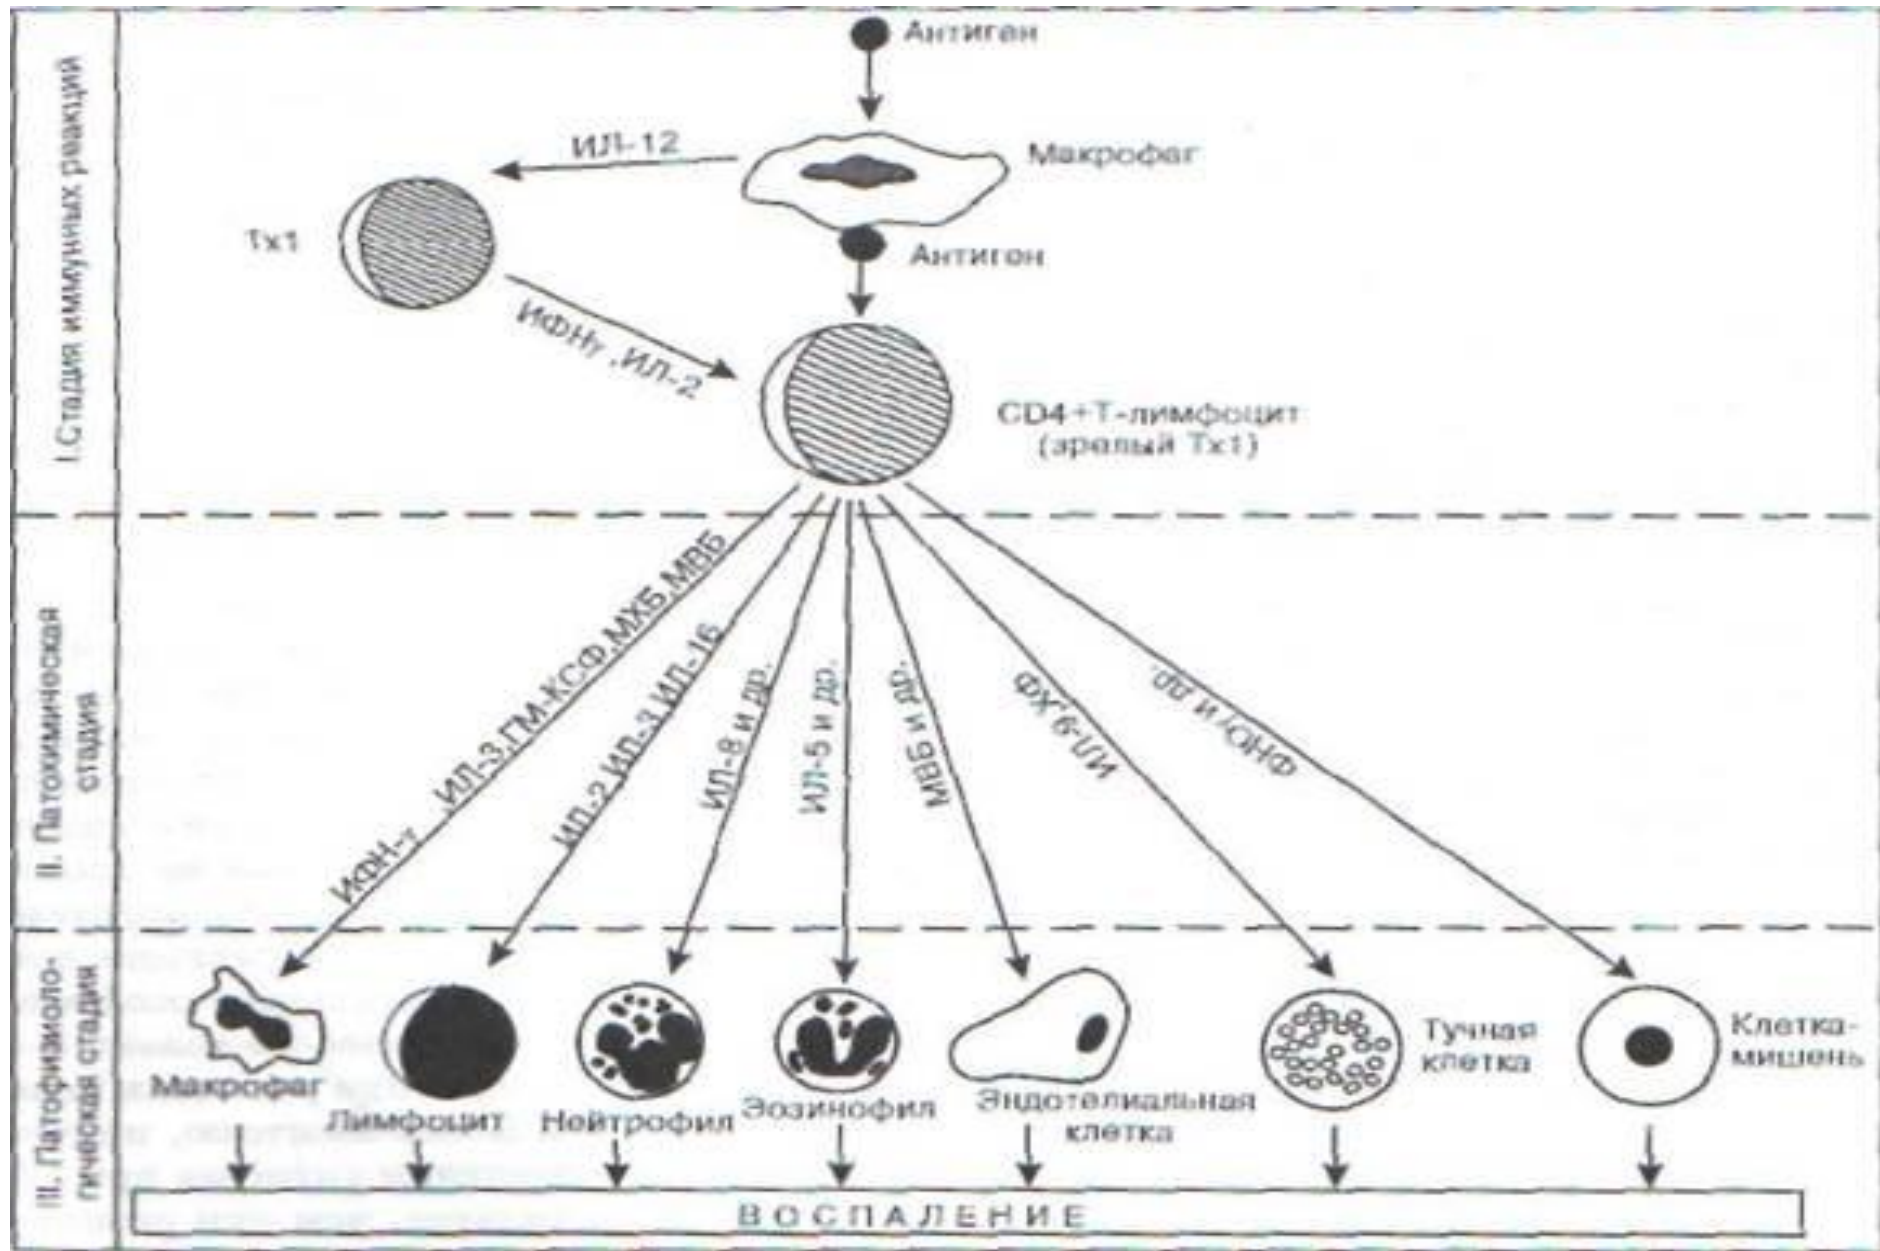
I.Стадия иммунных реакций

Антиген

ИЛ-12

Макрофаг

Тх1

Антиген

ИФНγ ,ИЛ-2

CD4+Т-лимфоцит (зрелый Тх1)

II. Патохимическая стадия

ИФН-γ ИЛ-3,ГМ-КСФ,МХБ,МВБ

ИЛ-2,ИЛ-3,ИЛ-16

ИЛ-8 и др.

ИЛ-5 и др.

МВБ и др.

ИЛ-9,ХФ

ФНО, и др.

III. Патофизиологическая стадия

Макрофаг

Лимфоцит

Нейтрофил

Эозинофил

Эндотелиальная клетка

Тучная клетка

Клетка-мишень

ВОСПАЛЕНИЕ